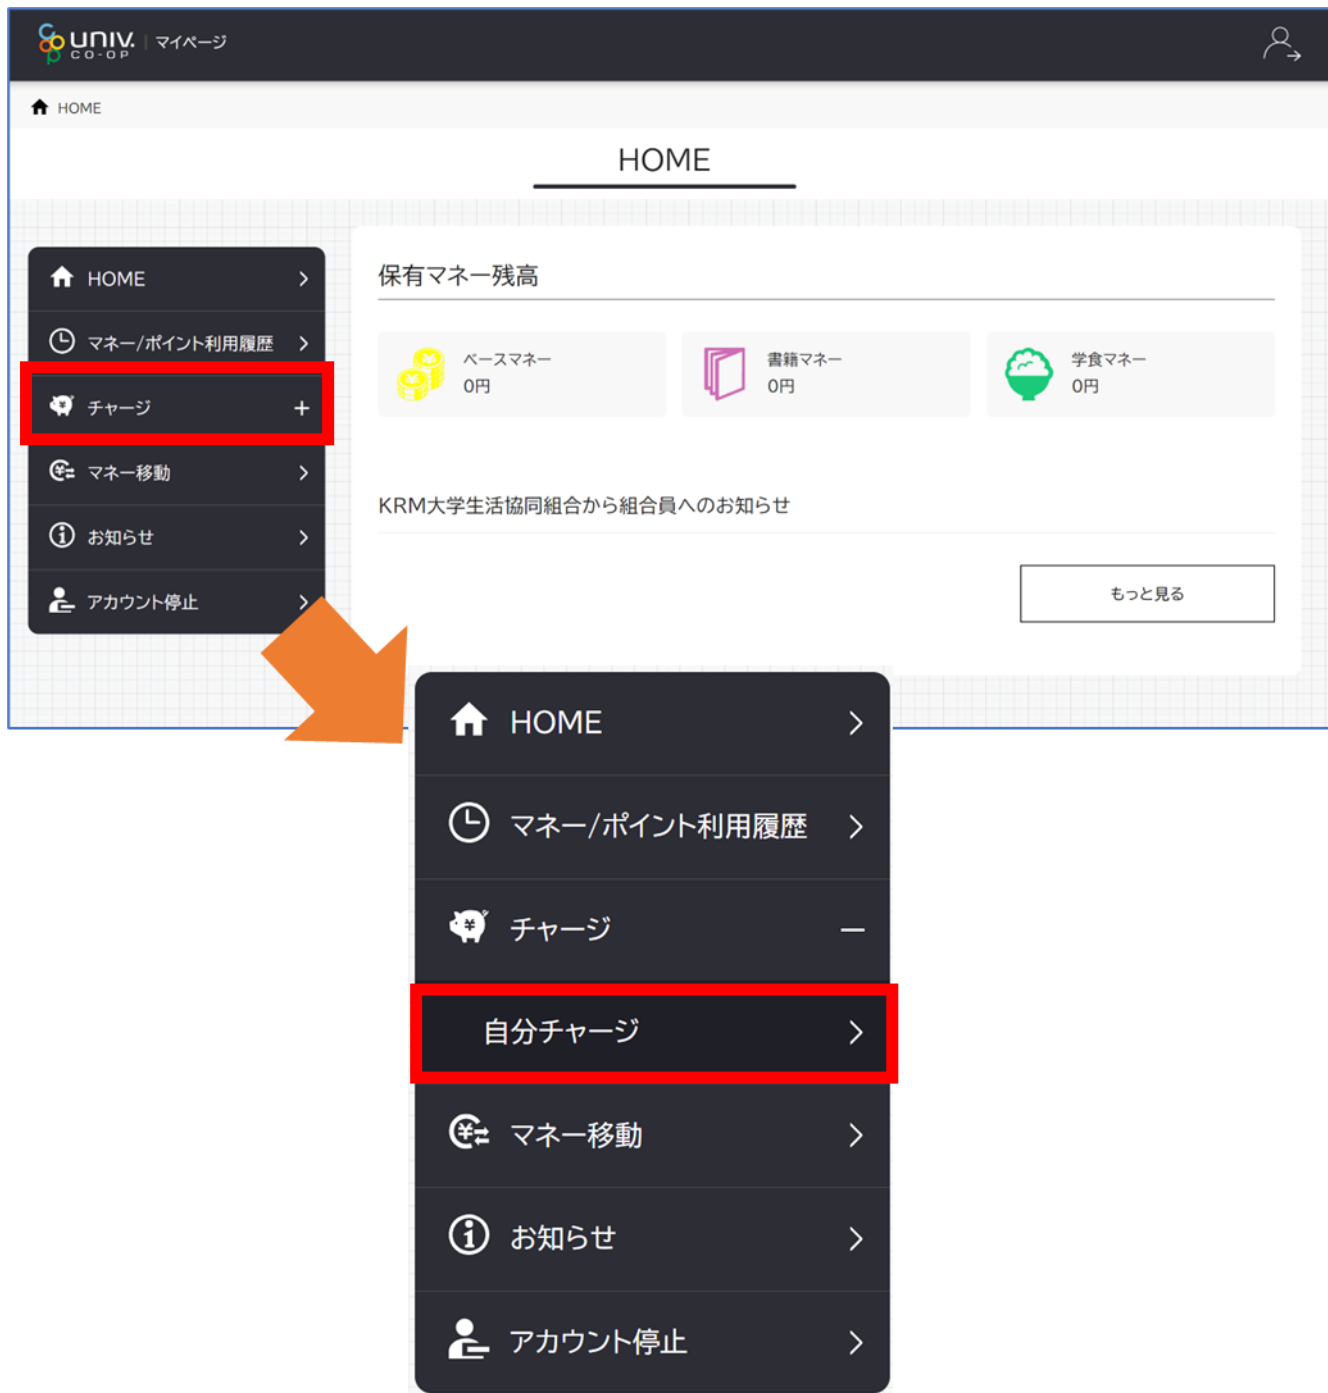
univ. CO-OP | マイページ

HOME

HOME

HOME >
マネー/ポイント利用履歴 >
チャージ +
マネー移動 >
お知らせ >
アカウント停止 >

保有マネー残高

ベースマネー
0円

書籍マネー
0円

学食マネー
0円

KRM大学生活協同組合から組合員へのお知らせ

もっと見る

HOME >
マネー/ポイント利用履歴 >
チャージ —
自分チャージ >
マネー移動 >
お知らせ >
アカウント停止 >